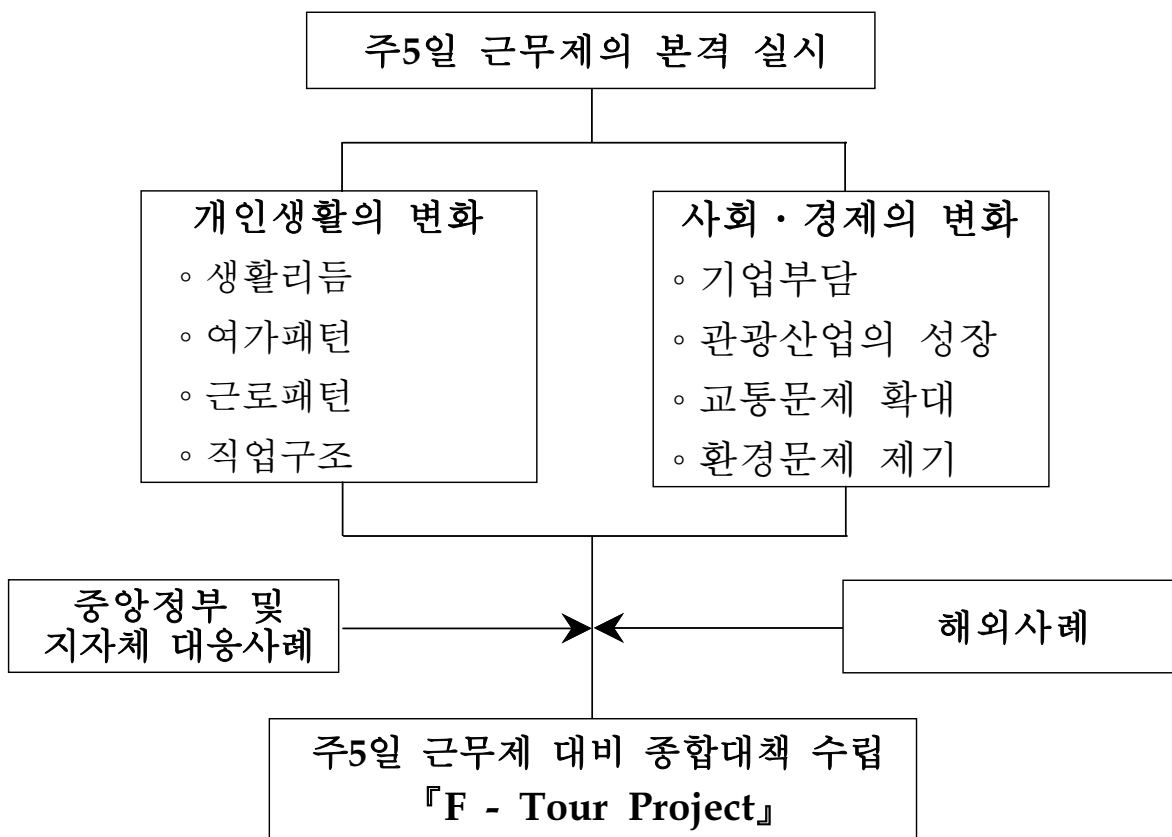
주5일 근무제의 본격 실시

개인생활의 변화
◦생활리듬
◦여가패턴
◦근로패턴
◦직업구조

사회・경제의 변화
◦기업부담
◦관광산업의 성장
◦교통문제 확대
◦환경문제 제기

중앙정부 및 지자체 대응사례

해외사례

주5일 근무제 대비 종합대책 수립
『F - Tour Project』